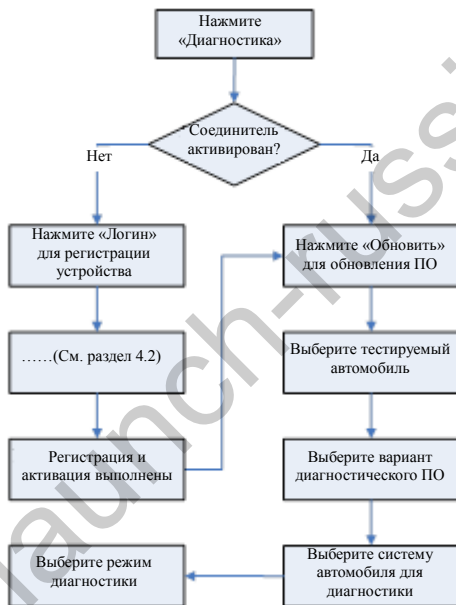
Нажмите «Диагностика»

Соединитель активирован?

Нет

Да

Нажмите «Логин» для регистрации устройства

Нажмите «Обновить» для обновления ПО

……(См. раздел 4.2)

Выберите тестируемый автомобиль

Регистрация и активация выполнены

Выберите вариант диагностического ПО

Выберите режим диагностики

Выберите систему автомобиля для диагностики

launch-russ